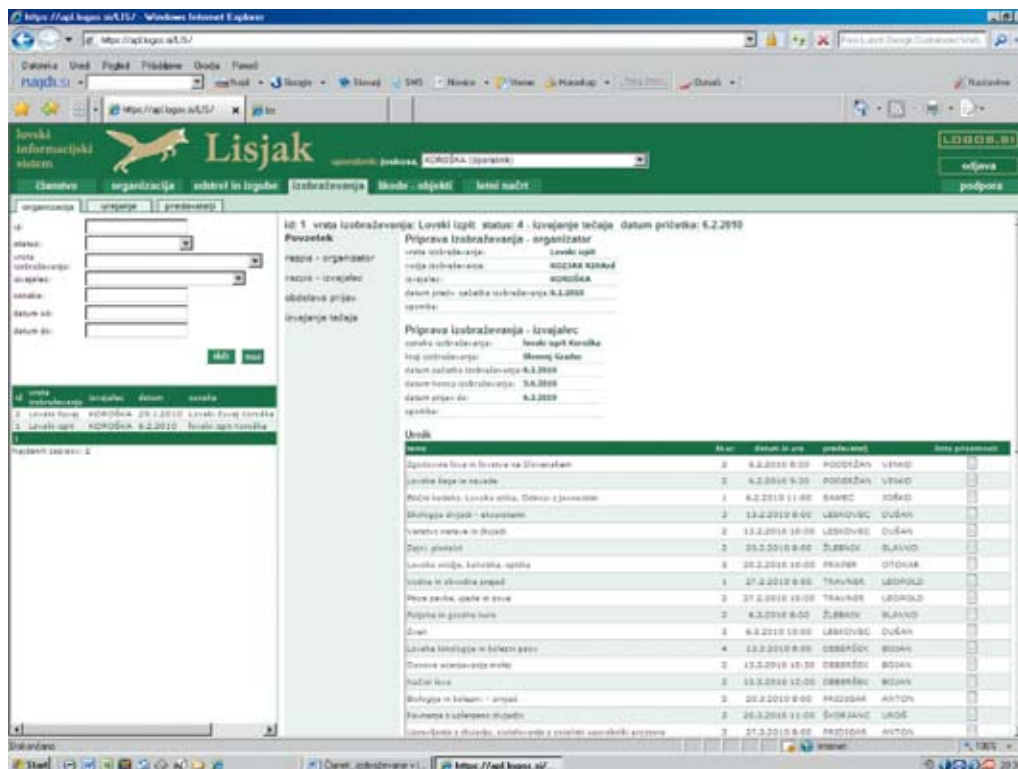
https://api.logos.si/LIS/ - Windows Internet Explorer

https://api.logos.si/LIS/

Datoteka Uredi Pogled Priljubljene Orodja Pomoč

najdi.si

https://api.logos.si/LIS/

lovski informacijski sistem

Lisjak

uporabnik: joskosa, KOROŠKA (Upravnik)

LOGOS.SI

odjava

podpora

članstvo | organizacija | odstrel in izgube | izobraževanja | škode - objekti | letni načrt

organizacija | urejanje | predavatelji

id:
status:
vrsta izobraževanja:
izvajalec:
oznaka:
datum od:
datum do:

išči | novo

| id | vrsta izobraževanja | izvajalec | datum | oznaka |
|---|---|---|---|---|
| 2 | Lovski čuvaj | KOROŠKA | 29.1.2010 | Lovski čuvaj Koroška |
| 1 | Lovski izpit | KOROŠKA | 6.2.2010 | lovski izpit Koroška |

Najdenih zapisov: 2

id: 1 vrsta izobraževanja: Lovski izpit status: 4 - izvajanje tečaja datum pričetka: 6.2.2010

Povzetek
razpis - organizator
razpis - izvajalec
obdelava prijav
izvajanje tečaja

Priprava izobraževanja - organizator
vrsta izobraževanja: Lovski izpit
vodja izobraževanja: KOZJAK KONrad
izvajalec: KOROŠKA
datum predv. začetka izobraževanja: 6.2.2010
opomba:

Priprava izobraževanja - izvajalec
oznaka izobraževanja: lovski izpit Koroška
kraj izobraževanja: Slovenj Gradec
datum začetka izobraževanja: 6.2.2010
datum konca izobraževanja: 5.6.2010
datum prijav do: 6.2.2010
opomba:

Urnik

| tema | št.ur | datum in ura | predavatelj | | lista prisotnosti |
|---|---|---|---|---|---|
| Zgodovina lova in lovstva na Slovenskem | 2 | 6.2.2010 8:00 | PODERŽAN | VINKO | |
| Lovska šega in navade | 2 | 6.2.2010 9:30 | PODERŽAN | VINKO | |
| Etične kodeks. Lovska etika. Odnosi z javnostmi | 1 | 6.2.2010 11:00 | RAMŠČ | JOŽKO | |
| Biologija divjadi - ekosistemi | 2 | 13.2.2010 8:00 | LESKOVEC | DUŠAN | |
| Varstvo narave in divjadi | 2 | 13.2.2010 10:00 | LESKOVEC | DUŠAN | |
| Zajci, glodalci | 2 | 20.2.2010 8:00 | ŽLEBNIK | SLAVKO | |
| Lovsko orožje, balistika, optika | 3 | 20.2.2010 10:00 | FRAJER | OTOKAR | |
| Vodna in obvodna pernjad | 1 | 27.2.2010 8:00 | TRAVNER | LEOPOLD | |
| Poljska perjad, ujede in sove | 2 | 27.2.2010 10:00 | TRAVNER | LEOPOLD | |
| Poljska in gozdna kura | 2 | 6.3.2010 8:00 | ŽLEBNIK | SLAVKO | |
| Zveri | 2 | 6.3.2010 10:00 | LESKOVEC | DUŠAN | |
| Lovska kinologija in bolezni psov | 4 | 13.3.2010 8:00 | OBERŽOV | BOJAN | |
| Osnove ocenjevanja trofej | 2 | 13.3.2010 10:30 | OBERŽOV | BOJAN | |
| Načini lova | 2 | 13.3.2010 12:00 | OBERŽOV | BOJAN | |
| Biologija in bolezni - srnjad | 2 | 20.3.2010 8:00 | PRIDIGAR | ANTON | |
| Ravnanje z uplenjeno divjadjo | 2 | 20.3.2010 11:00 | ŠKORJANC | UROŠ | |
| Upravljanje z divjadjo, sodelovanje z ostalimi uporabniki prostora | 2 | 27.3.2010 8:00 | PRIDIGAR | ANTON | |

Dokončano | Internet | 100%

Start | Članst. izobraževanje | https://api.logos.si/...